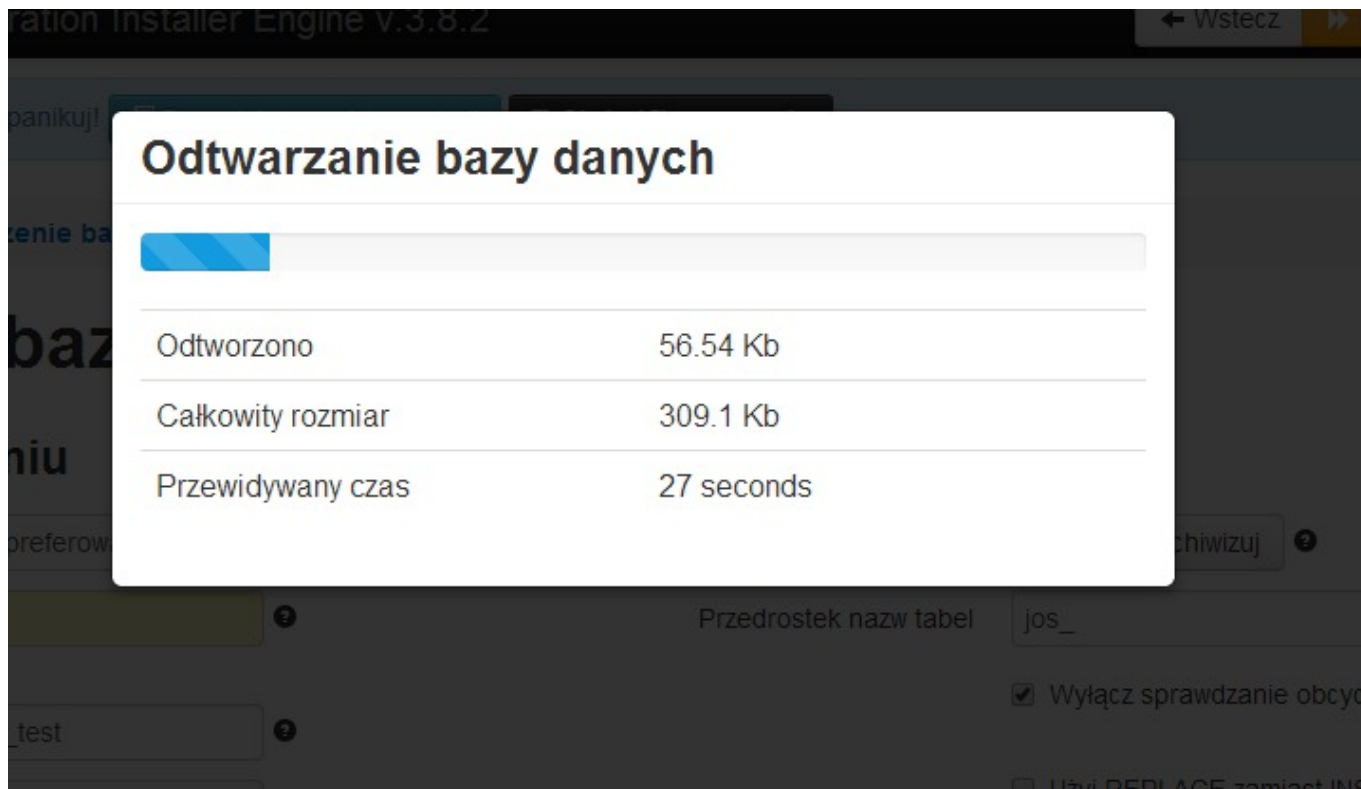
ration Installer Engine v.3.8.2

← Wstecz

panikuj!

Odtwarzanie bazy danych

| | |
|---|---|
| Odtworzono | 56.54 Kb |
| Całkowity rozmiar | 309.1 Kb |
| Przewidywany czas | 27 seconds |

zenie ba

baz

niu

preferow

chiwizuj

Przedrostek nazw tabel

jos_

Wyłącz sprawdzanie obcy

_test

Użyj REPLACE zamiast IN